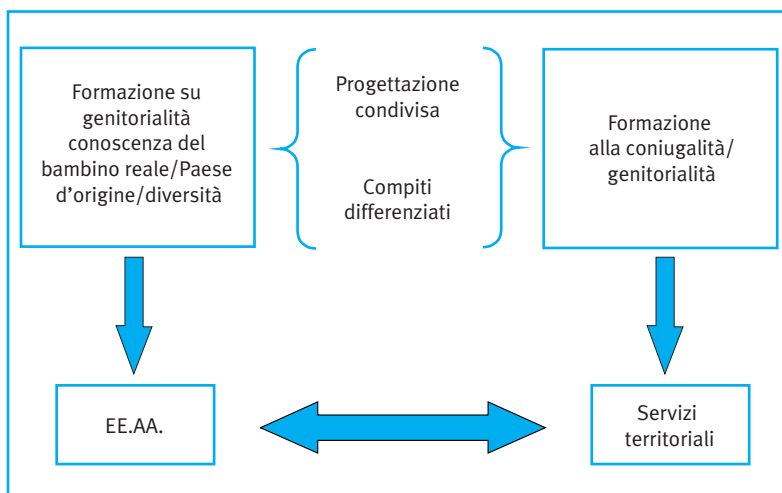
Formazione su genitorialità conoscenza del bambino reale/Paese d'origine/diversità

Progettazione condivisa

Compiti differenziati

Formazione alla coniugalità/ genitorialità

EE.AA.

Servizi territoriali